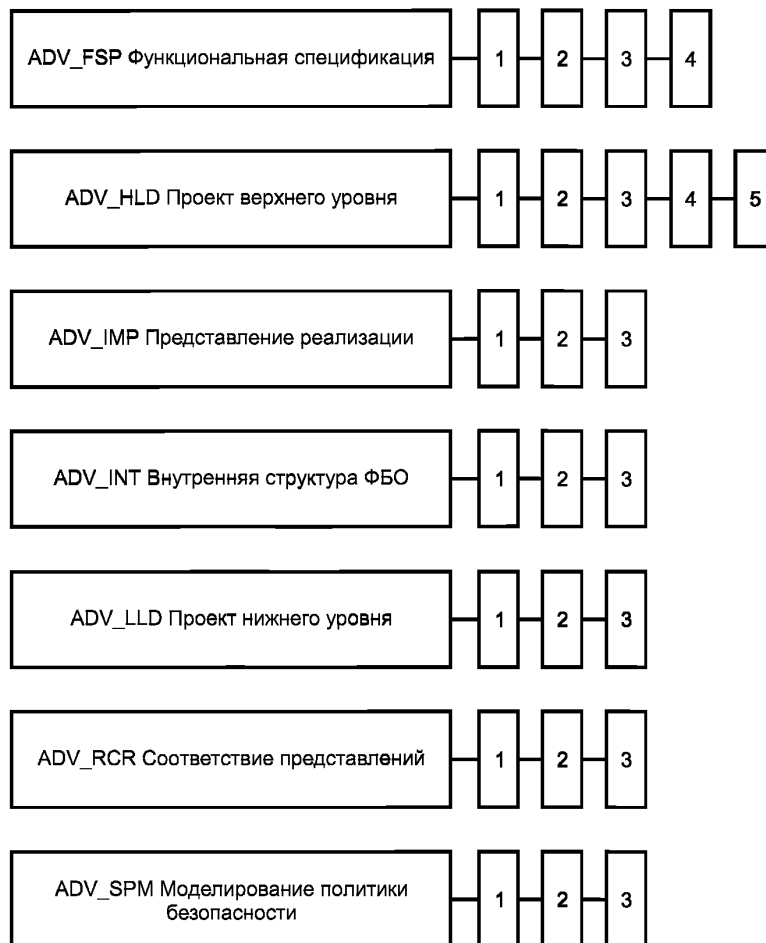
ADV_FSP Функциональная спецификация

1

2

3

4

ADV_HLD Проект верхнего уровня

1

2

3

4

5

ADV_IMP Представление реализации

1

2

3

ADV_INT Внутренняя структура ФБО

1

2

3

ADV_LLD Проект нижнего уровня

1

2

3

ADV_RCR Соответствие представлений

1

2

3

ADV_SPM Моделирование политики безопасности

1

2

3